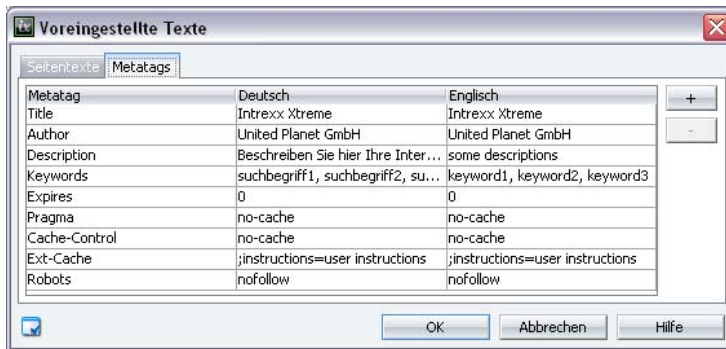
Voreingestellte Texte

Seitentexte | Metatags

| Metatag | Deutsch | Englisch |
|---|---|---|
| Title | Intrexx Xtreme | Intrexx Xtreme |
| Author | United Planet GmbH | United Planet GmbH |
| Description | Beschreiben Sie hier Ihre Inter... | some descriptions |
| Keywords | suchbegriff1, suchbegriff2, su... | keyword1, keyword2, keyword3 |
| Expires | 0 | 0 |
| Pragma | no-cache | no-cache |
| Cache-Control | no-cache | no-cache |
| Ext-Cache | ;instructions=user instructions | ;instructions=user instructions |
| Robots | nofollow | nofollow |

+
-

OK Abbrechen Hilfe